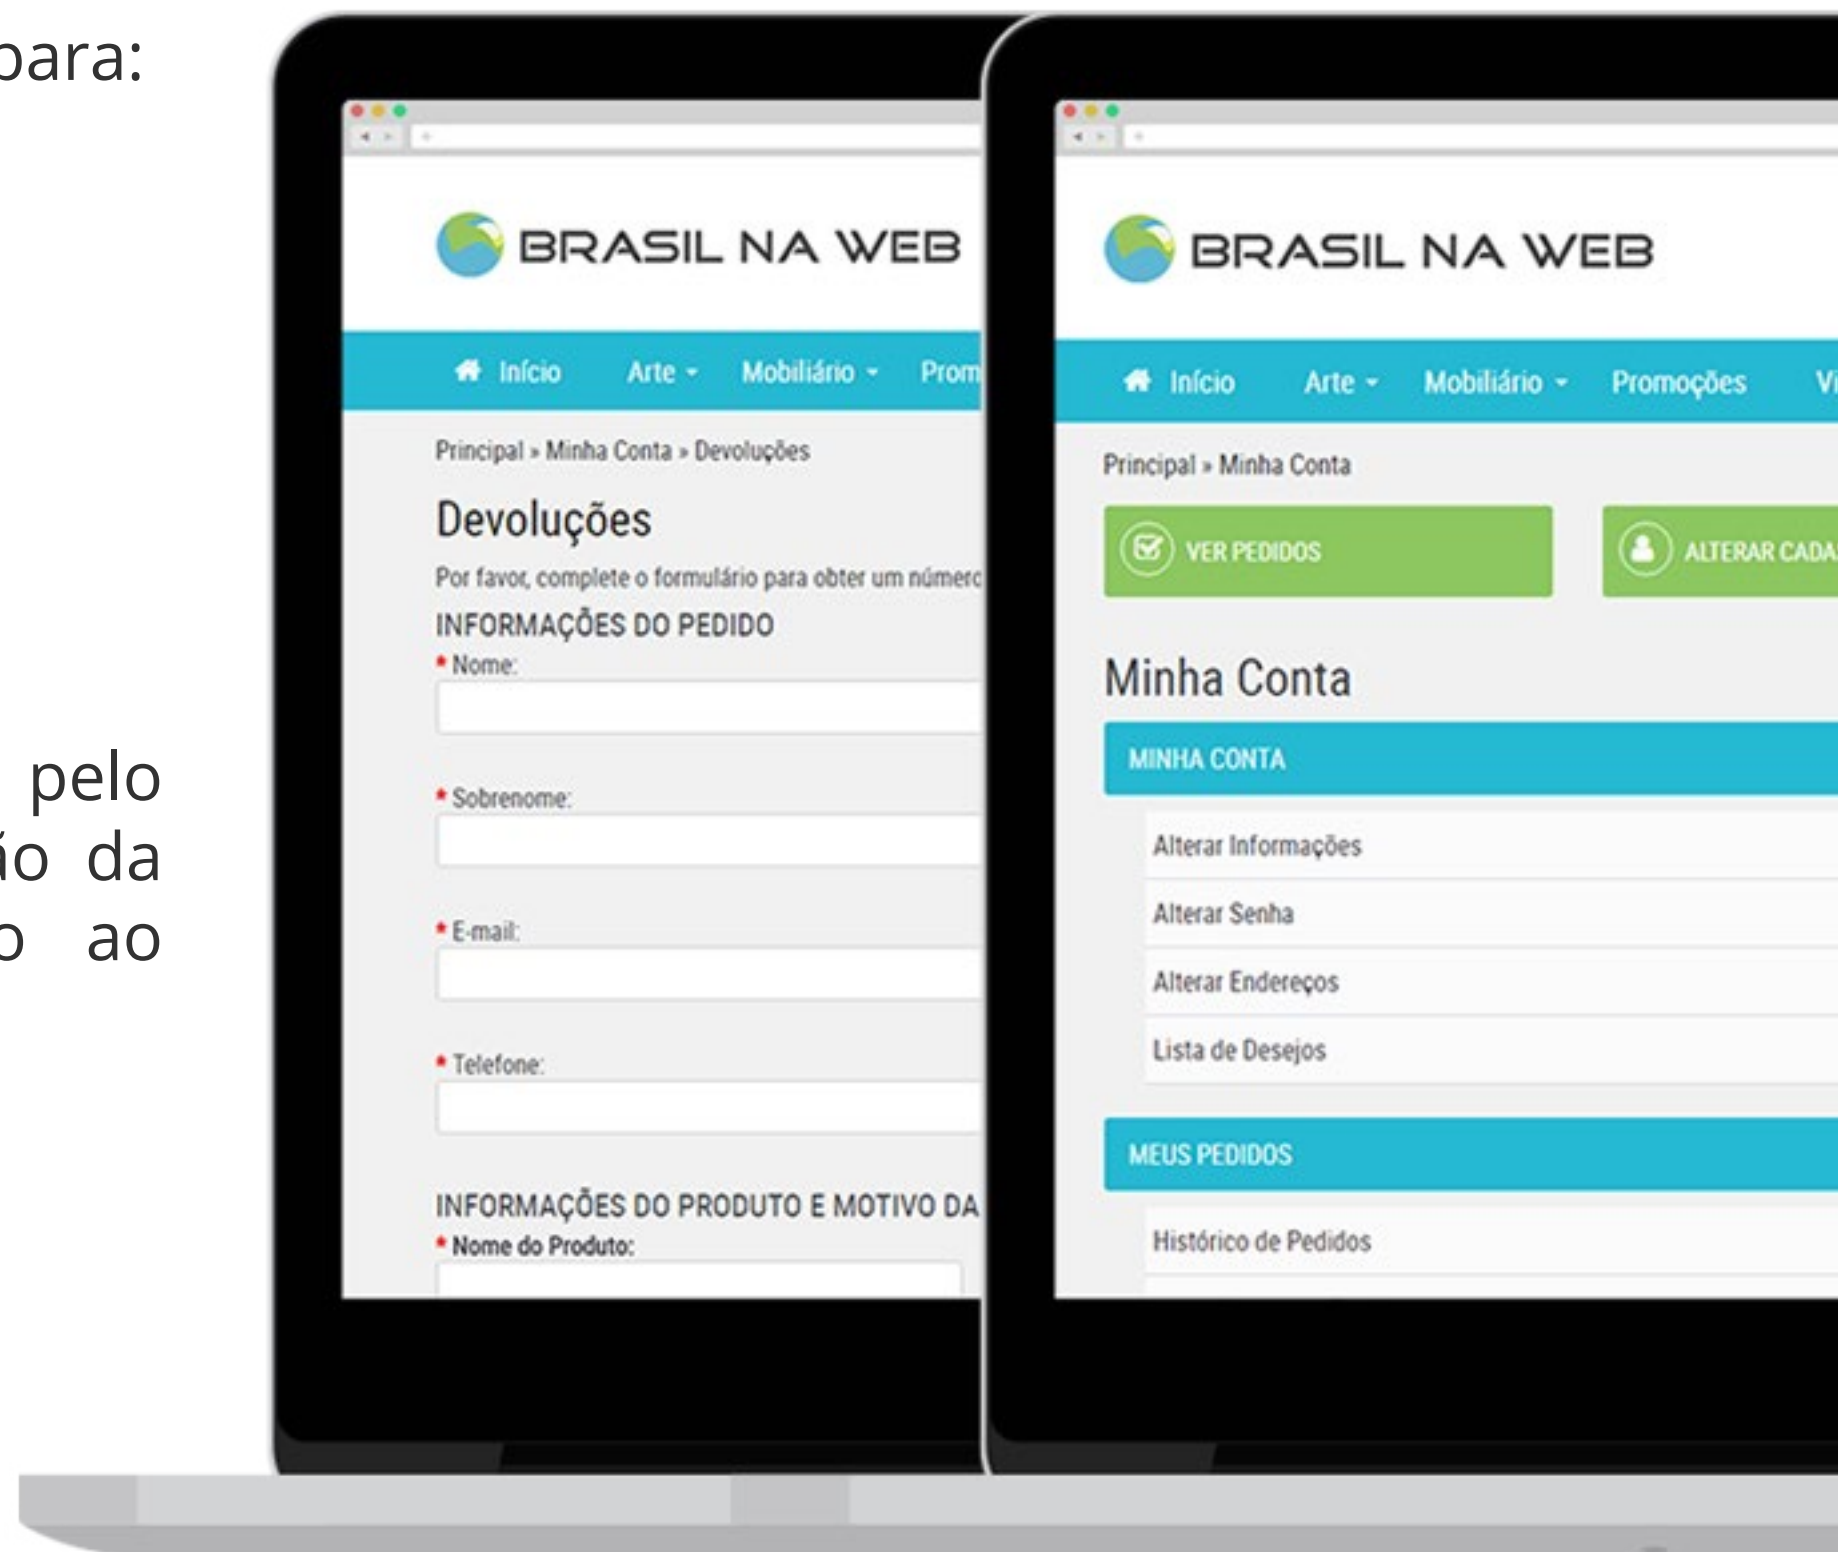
para:

pelo
ío da
o ao

BRASIL NA WEB

Início Arte Mobiliário Prom

Principal » Minha Conta » Devoluções

Devoluções

Por favor, complete o formulário para obter um número

INFORMAÇÕES DO PEDIDO

* Nome:

* Sobrenome:

* E-mail:

* Telefone:

INFORMAÇÕES DO PRODUTO E MOTIVO DA

* Nome do Produto:

BRASIL NA WEB

Início Arte Mobiliário Promoções Vi

Principal » Minha Conta

VER PEDIDOS

ALTERAR CADA

Minha Conta

MINHA CONTA

Alterar Informações

Alterar Senha

Alterar Endereços

Lista de Desejos

MEUS PEDIDOS

Histórico de Pedidos